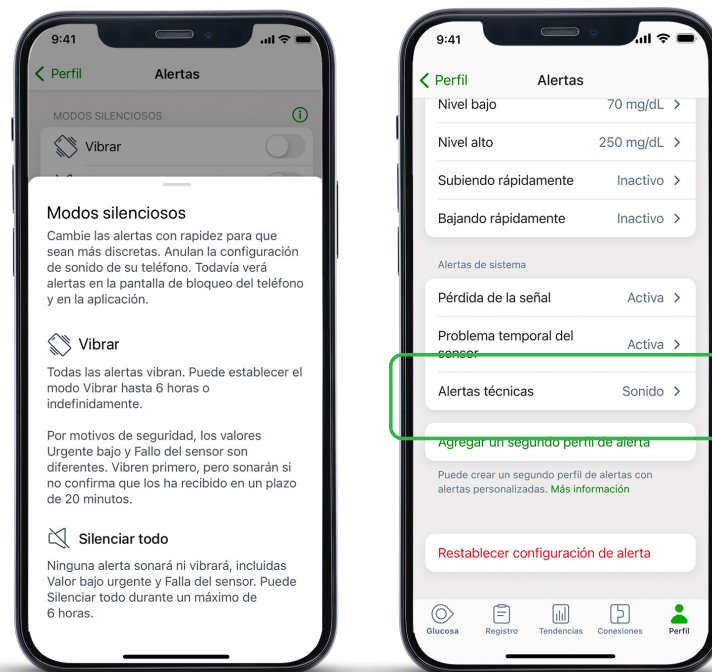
9:41

Perfil Alertas

MODOS SILENCIOSOS

Vibrar

Modos silenciosos

Cambie las alertas con rapidez para que sean más discretas. Anulan la configuración de sonido de su teléfono. Todavía verá alertas en la pantalla de bloqueo del teléfono y en la aplicación.

Vibrar

Todas las alertas vibran. Puede establecer el modo Vibrar hasta 6 horas o indefinidamente.

Por motivos de seguridad, los valores Urgente bajo y Fallo del sensor son diferentes. Vibren primero, pero sonarán si no confirma que los ha recibido en un plazo de 20 minutos.

Silenciar todo

Ninguna alerta sonará ni vibrará, incluidas Valor bajo urgente y Falla del sensor. Puede Silenciar todo durante un máximo de 6 horas.

9:41

Perfil Alertas

Nivel bajo 70 mg/dL

Nivel alto 250 mg/dL

Subiendo rápidamente Inactivo

Bajando rápidamente Inactivo

Alertas de sistema

Pérdida de la señal Activa

Problema temporal del sensor Activa

Alertas técnicas Sonido

Agregar un segundo perfil de alerta

Puede crear un segundo perfil de alertas con alertas personalizadas. Más información

Restablecer configuración de alerta

Glucosa Registro Tendencias Conexiones Perfil